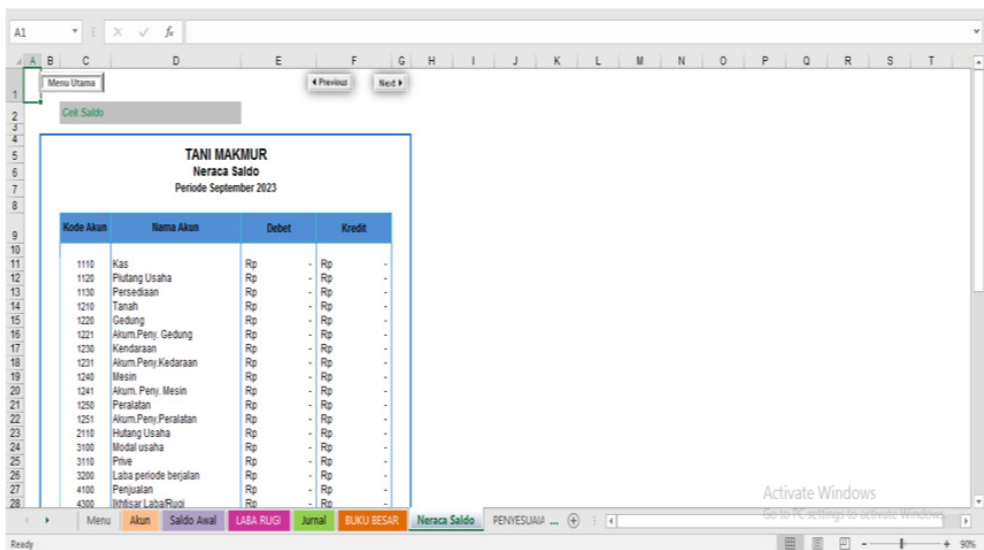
A1 $f_x$

A B C D E F G H I J K L M N O P Q R S T

Menu Utama

◂ Previous Next ▸

Cek Saldo

TANI MAKMUR
Neraca Saldo
Periode September 2023

| Kode Akun | Nama Akun | Debet | | Kredit | |
|---|---|---|---|---|---|
| 1110 | Kas | Rp | - | Rp | - |
| 1120 | Piutang Usaha | Rp | - | Rp | - |
| 1130 | Persediaan | Rp | - | Rp | - |
| 1210 | Tanah | Rp | - | Rp | - |
| 1220 | Gedung | Rp | - | Rp | - |
| 1221 | Akum.Peny. Gedung | Rp | - | Rp | - |
| 1230 | Kendaraan | Rp | - | Rp | - |
| 1231 | Akum.Peny.Kedaraan | Rp | - | Rp | - |
| 1240 | Mesin | Rp | - | Rp | - |
| 1241 | Akum. Peny. Mesin | Rp | - | Rp | - |
| 1250 | Peralatan | Rp | - | Rp | - |
| 1251 | Akum.Peny.Peralatan | Rp | - | Rp | - |
| 2110 | Hutang Usaha | Rp | - | Rp | - |
| 3100 | Modal usaha | Rp | - | Rp | - |
| 3110 | Prive | Rp | - | Rp | - |
| 3200 | Laba periode berjalan | Rp | - | Rp | - |
| 4100 | Penjualan | Rp | - | Rp | - |
| 4300 | Ikhtisar Laba/Rugi | Rp | - | Rp | - |

Activate Windows
Go to PC settings to activate Windows.

Menu Akun Saldo Awal LABA RUGI Jurnal BUKU BESAR Neraca Saldo PENYESUAI ... +

Ready 90%